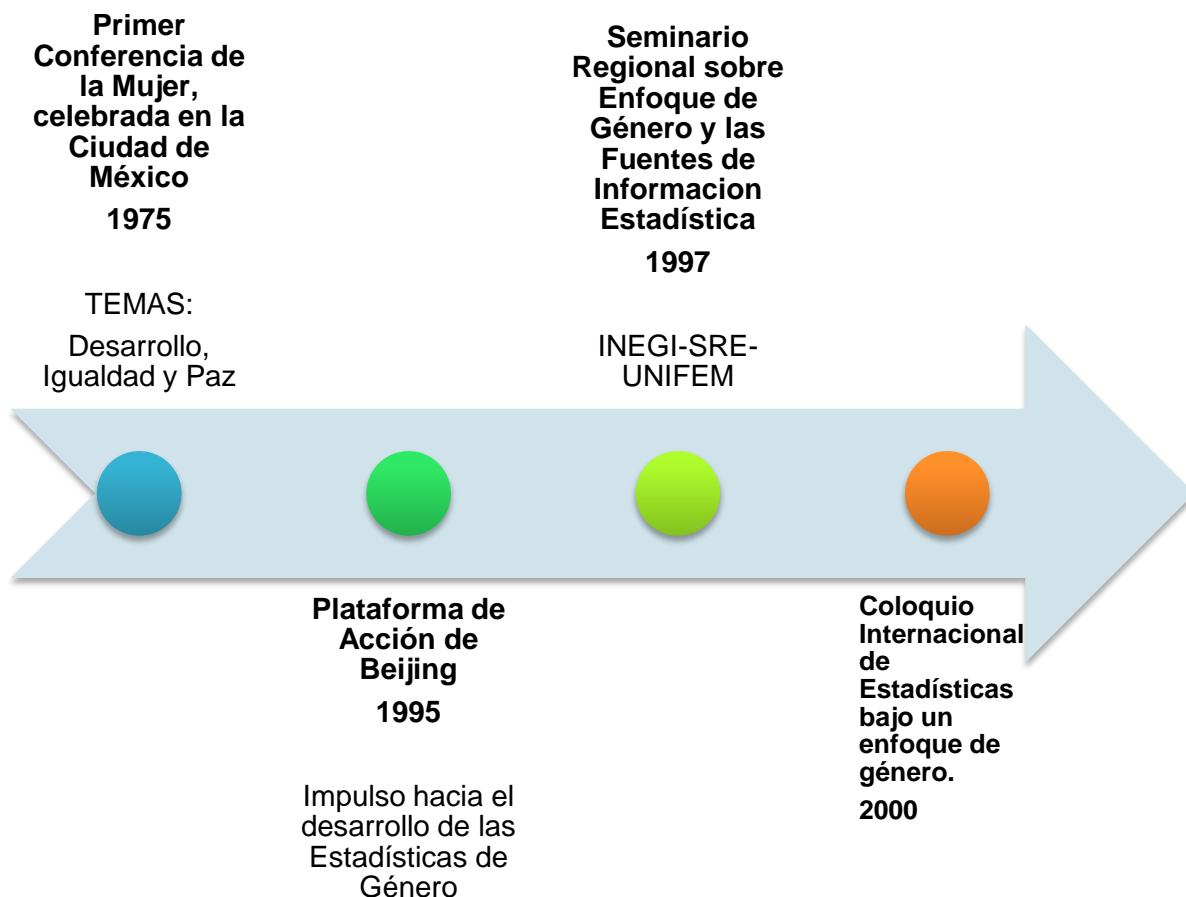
Primer Conferencia de la Mujer, celebrada en la Ciudad de México

1975

TEMAS:

Desarrollo, Igualdad y Paz

Seminario Regional sobre Enfoque de Género y las Fuentes de Informacion Estadística

1997

INEGI-SRE-UNIFEM

Plataforma de Acción de Beijing

1995

Impulso hacia el desarrollo de las Estadísticas de Género

Coloquio Internacional de Estadísticas bajo un enfoque de género.

2000